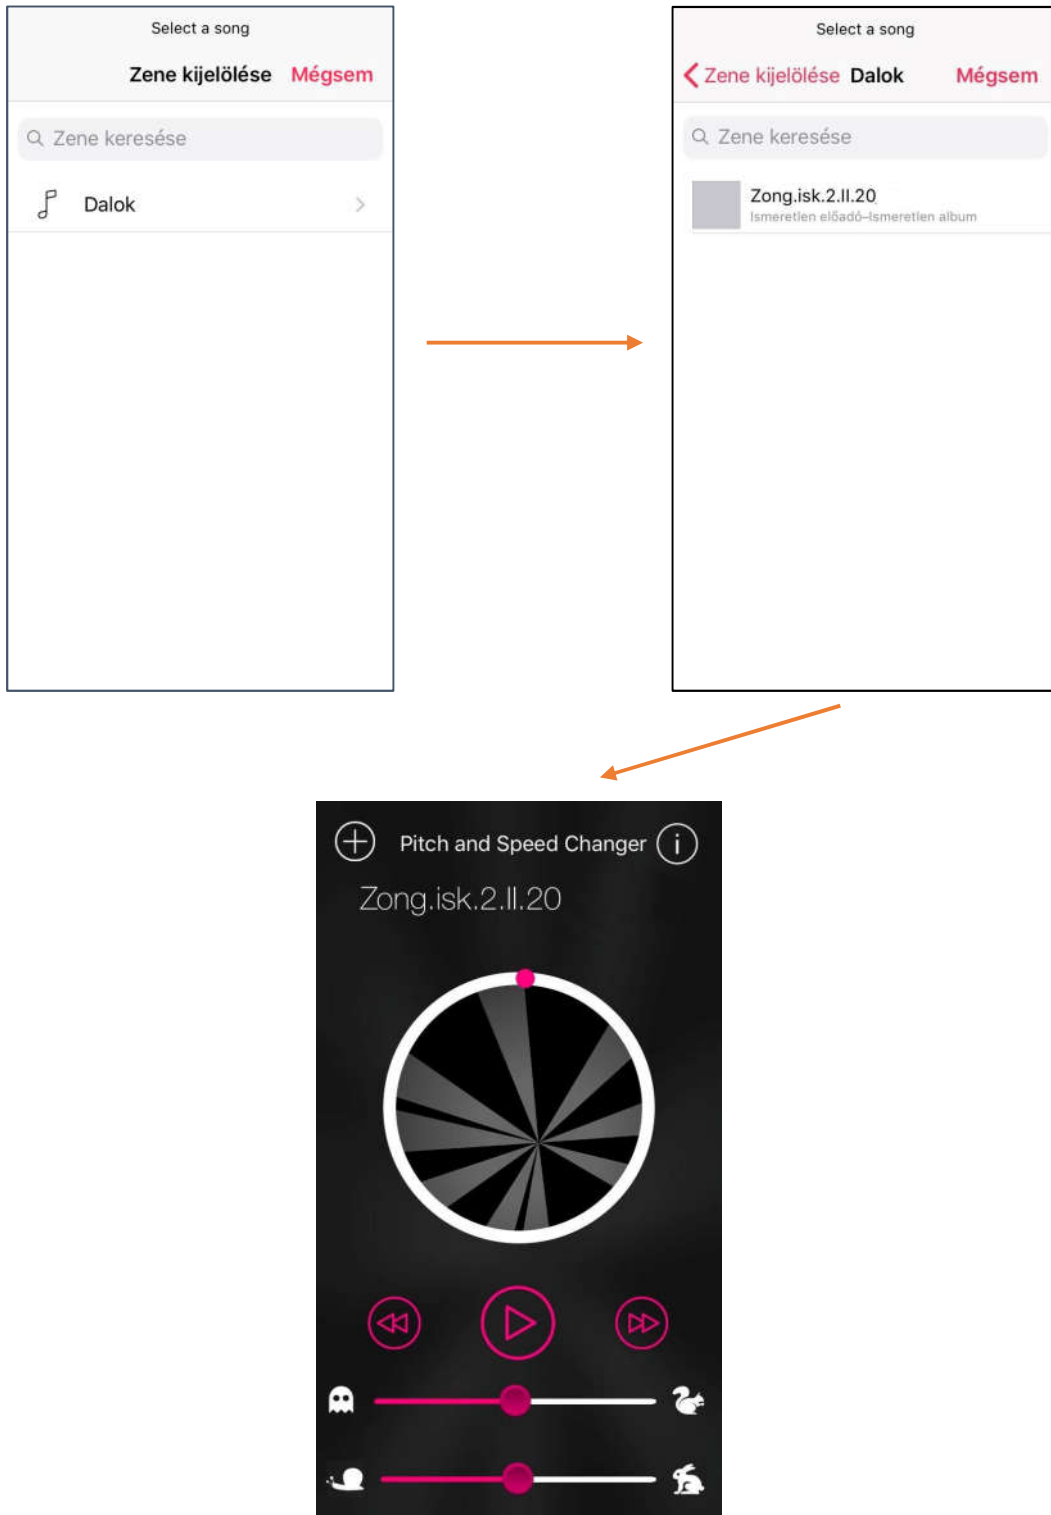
Select a song

Zene kijelölése Mégsem

Zene keresése

Dalok

Select a song

Zene kijelölése Dalok Mégsem

Zene keresése

Zong.isk.2.II.20
Ismeretlen előadó–Ismeretlen album

Pitch and Speed Changer

Zong.isk.2.II.20